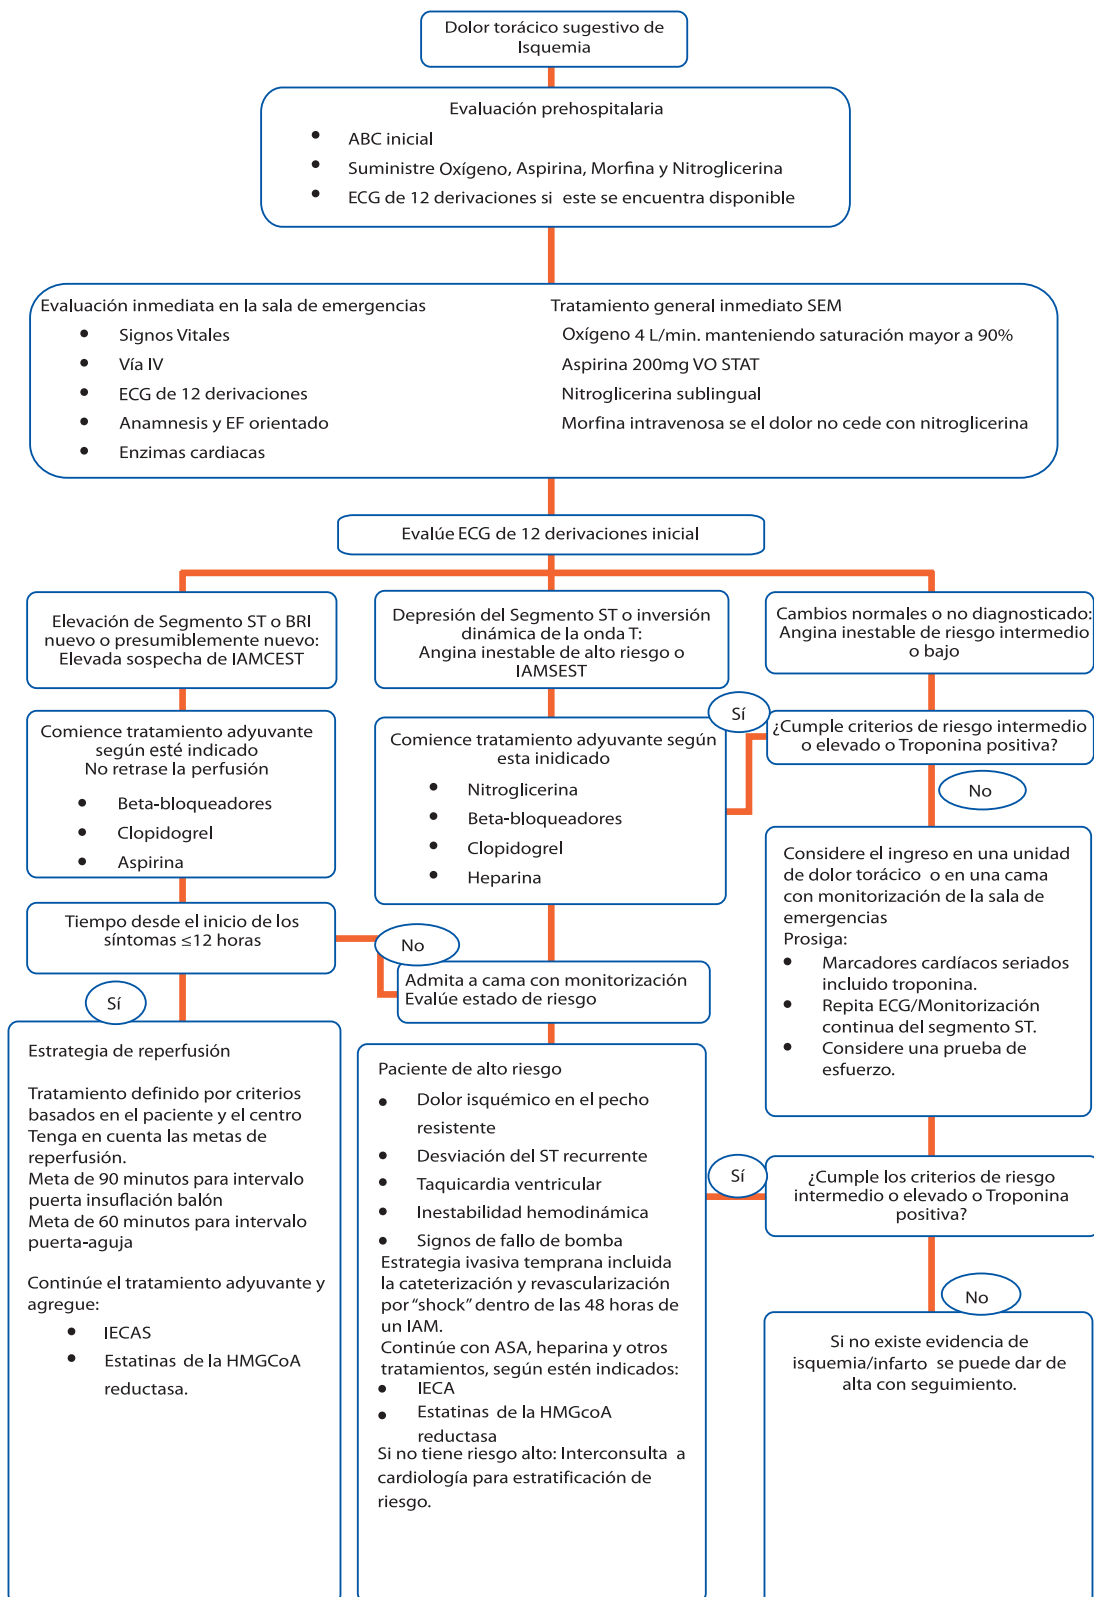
Dolor torácico sugestivo de Isquemia

Evaluación prehospitalaria
- ABC inicial
- Suministre Oxígeno, Aspirina, Morfina y Nitroglicerina
- ECG de 12 derivaciones si este se encuentra disponible

Evaluación inmediata en la sala de emergencias
- Signos Vitales
- Vía IV
- ECG de 12 derivaciones
- Anamnesis y EF orientado
- Enzimas cardiacas

Tratamiento general inmediato SEM
Oxígeno 4 L/min. manteniendo saturación mayor a 90%
Aspirina 200mg VO STAT
Nitroglicerina sublingual
Morfina intravenosa se el dolor no cede con nitroglicerina

Evalúe ECG de 12 derivaciones inicial

Elevación de Segmento ST o BRI nuevo o presumiblemente nuevo: Elevada sospecha de IAMCEST

Depresión del Segmento ST o inversión dinámica de la onda T: Angina inestable de alto riesgo o IAMSEST

Cambios normales o no diagnosticado: Angina inestable de riesgo intermedio o bajo

Comience tratamiento adyuvante según esté indicado
No retrase la perfusión
- Beta-bloqueadores
- Clopidogrel
- Aspirina

Comience tratamiento adyuvante según esta inidicado
- Nitroglicerina
- Beta-bloqueadores
- Clopidogrel
- Heparina

Sí

¿Cumple criterios de riesgo intermedio o elevado o Troponina positiva?

No

Considere el ingreso en una unidad de dolor torácico o en una cama con monitorización de la sala de emergencias
Prosiga:
- Marcadores cardíacos seriados incluido troponina.
- Repita ECG/Monitorización continua del segmento ST.
- Considere una prueba de esfuerzo.

Tiempo desde el inicio de los síntomas ≤12 horas

No

Admita a cama con monitorización
Evalúe estado de riesgo

Sí

Estrategia de reperfusión

Tratamiento definido por criterios basados en el paciente y el centro
Tenga en cuenta las metas de reperfusión.
Meta de 90 minutos para intervalo puerta insuflación balón
Meta de 60 minutos para intervalo puerta-aguja

Continúe el tratamiento adyuvante y agregue:
- IECAS
- Estatinas de la HMGCoA reductasa.

Paciente de alto riesgo
- Dolor isquémico en el pecho resistente
- Desviación del ST recurrente
- Taquicardia ventricular
- Inestabilidad hemodinámica
- Signos de fallo de bomba
Estrategia ivasiva temprana incluida la cateterización y revascularización por "shock" dentro de las 48 horas de un IAM.
Continúe con ASA, heparina y otros tratamientos, según estén indicados:
- IECA
- Estatinas de la HMGcoA reductasa
Si no tiene riesgo alto: Interconsulta a cardiología para estratificación de riesgo.

Sí

¿Cumple los criterios de riesgo intermedio o elevado o Troponina positiva?

No

Si no existe evidencia de isquemia/infarto se puede dar de alta con seguimiento.